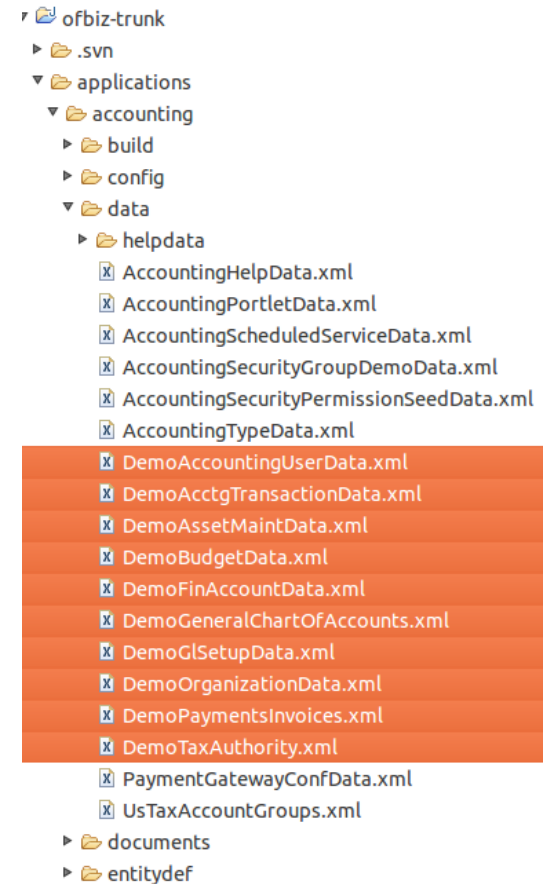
ofbiz-trunk
.svn
applications
accounting
build
config
data
helpdata
AccountingHelpData.xml
AccountingPortletData.xml
AccountingScheduledServiceData.xml
AccountingSecurityGroupDemoData.xml
AccountingSecurityPermissionSeedData.xml
AccountingTypeData.xml
DemoAccountingUserData.xml
DemoAcctgTransactionData.xml
DemoAssetMaintData.xml
DemoBudgetData.xml
DemoFinAccountData.xml
DemoGeneralChartOfAccounts.xml
DemoGlSetupData.xml
DemoOrganizationData.xml
DemoPaymentsInvoices.xml
DemoTaxAuthority.xml
PaymentGatewayConfData.xml
UsTaxAccountGroups.xml
documents
entitydef